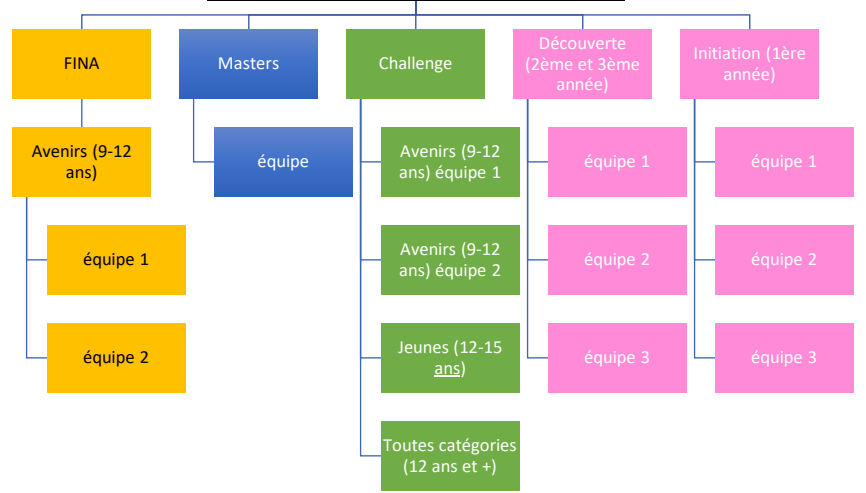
FINA

Avenirs (9-12 ans)

équipe 1

équipe 2

Masters

équipe

Challenge

Avenirs (9-12 ans) équipe 1

Avenirs (9-12 ans) équipe 2

Jeunes (12-15 ans)

Toutes catégories (12 ans et +)

Découverte (2ème et 3ème année)

équipe 1

équipe 2

équipe 3

Initiation (1ère année)

équipe 1

équipe 2

équipe 3